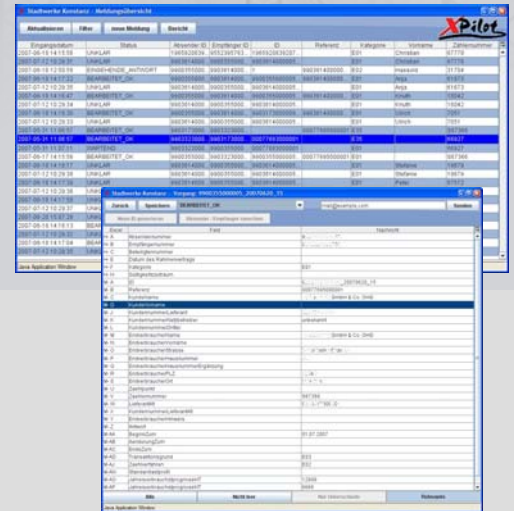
Stadtwerke Konstanz - Meldungsübersicht

Aktualisieren | Filter | neue Meldung | Bericht

XPilot

| Eingangsdatum | Status | Absender ID | Empfänger ID | ID | Referenz | Kategorie | Vorname | Zählernummer |
|---|---|---|---|---|---|---|---|---|
| 2007-06-19 14:15:58 | UNKLAR | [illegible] | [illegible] | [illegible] | | E01 | Christian | 67779 |
| 2007-06-19 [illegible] | UNKLAR | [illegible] | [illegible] | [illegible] | | E01 | Christian | 67779 |
| 2007-06-19 12:50:19 | EINGEHENDE_ANTWORT | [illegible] | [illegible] | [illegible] | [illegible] | E02 | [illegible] | 31758 |
| 2007-06-19 14:57:22 | BEARBEITET_OK | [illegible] | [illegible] | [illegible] | | E01 | Anja | 61673 |
| 2007-07-12 10:28:35 | UNKLAR | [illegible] | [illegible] | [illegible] | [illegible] | E01 | Anja | 61673 |
| 2007-06-19 14:15:47 | BEARBEITET_OK | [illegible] | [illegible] | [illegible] | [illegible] | E01 | Knuth | 10042 |
| 2007-07-12 10:28:35 | UNKLAR | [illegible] | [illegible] | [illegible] | | E01 | Knuth | 10042 |
| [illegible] | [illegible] | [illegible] | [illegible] | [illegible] | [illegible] | E01 | Ulrich | 7051 |
| 2007-07-12 10:28:35 | UNKLAR | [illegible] | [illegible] | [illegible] | | E01 | Ulrich | 7051 |
| 2007-05-31 11:05:57 | BEARBEITET_OK | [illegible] | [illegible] | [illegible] | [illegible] | E15 | | 987366 |
| 2007-05-31 11:06:57 | BEARBEITET_OK | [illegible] | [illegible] | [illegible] | | E35 | | 96637 |
| 2007-05-31 11:07:11 | UNKLAR | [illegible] | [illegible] | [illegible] | | E01 | | 96637 |
| 2007-06-17 14:15:56 | UNKLAR | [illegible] | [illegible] | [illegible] | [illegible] | E01 | | 987366 |
| 2007-06-19 14:14:17 | BEARBEITET_OK | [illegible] | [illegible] | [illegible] | | E01 | Stefanie | 19678 |
| 2007-07-12 10:28:35 | UNKLAR | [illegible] | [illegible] | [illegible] | | E01 | Stefanie | 19678 |
| 2007-06-19 14:17:34 | UNKLAR | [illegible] | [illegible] | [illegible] | | E01 | Peter | 61673 |

Java Application Window

Stadtwerke Konstanz - Vorgang: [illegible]

Zurück | Speichern | BEARBEITET_OK | mail@example.com | Senden

Neue ID generieren | Absender / Empfänger tauschen

| Excel | Feld | Nachricht |
|---|---|---|
| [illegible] | Absendernummer | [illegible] |
| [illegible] | Empfängernummer | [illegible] |
| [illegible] | Belegidentnummer | |
| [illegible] | Datum des Rahmenvertrags | |
| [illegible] | Kategorie | E01 |
| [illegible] | Gültigkeitsdatum | |
| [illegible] | ID | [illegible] |
| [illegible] | Referenz | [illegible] |
| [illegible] | Kundenname | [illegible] GmbH & Co. OHG |
| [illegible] | Kundenname | |
| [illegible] | Kundennummer Lieferant | |
| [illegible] | Kundennummer Netzbetreiber | unbekannt |
| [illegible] | Kundennummer Dritter | |
| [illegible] | Endverbraucher Name | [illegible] GmbH & Co. OHG |
| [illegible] | Endverbraucher Vorname | |
| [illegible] | Endverbraucher Strasse | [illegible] |
| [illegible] | Endverbraucher Hausnummer | |
| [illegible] | Endverbraucher Hausnummer Ergänzung | |
| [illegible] | Endverbraucher PLZ | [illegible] |
| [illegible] | Endverbraucher Ort | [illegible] |
| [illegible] | Zählpunkt | |
| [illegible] | Zählernummer | 987366 |
| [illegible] | Lieferstelle | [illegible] |
| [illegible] | Kundennummer Lieferstelle | |
| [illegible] | Endverbraucher Hinweis | |
| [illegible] | Anlass | |
| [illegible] | Beginn Zum | 01.07.2007 |
| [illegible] | Anmeldung Zum | |
| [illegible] | Ende Zum | |
| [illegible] | Transaktionsgrund | E03 |
| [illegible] | Zählverfahren | E02 |
| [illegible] | Stammdatengrund | |
| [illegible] | Jahresverbrauchsprognose HT | 12000 |
| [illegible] | Jahresverbrauchsprognose NT | 5000 |

Alle | Nicht leer | Nur Unterschiede | Relevante

Java Application Window